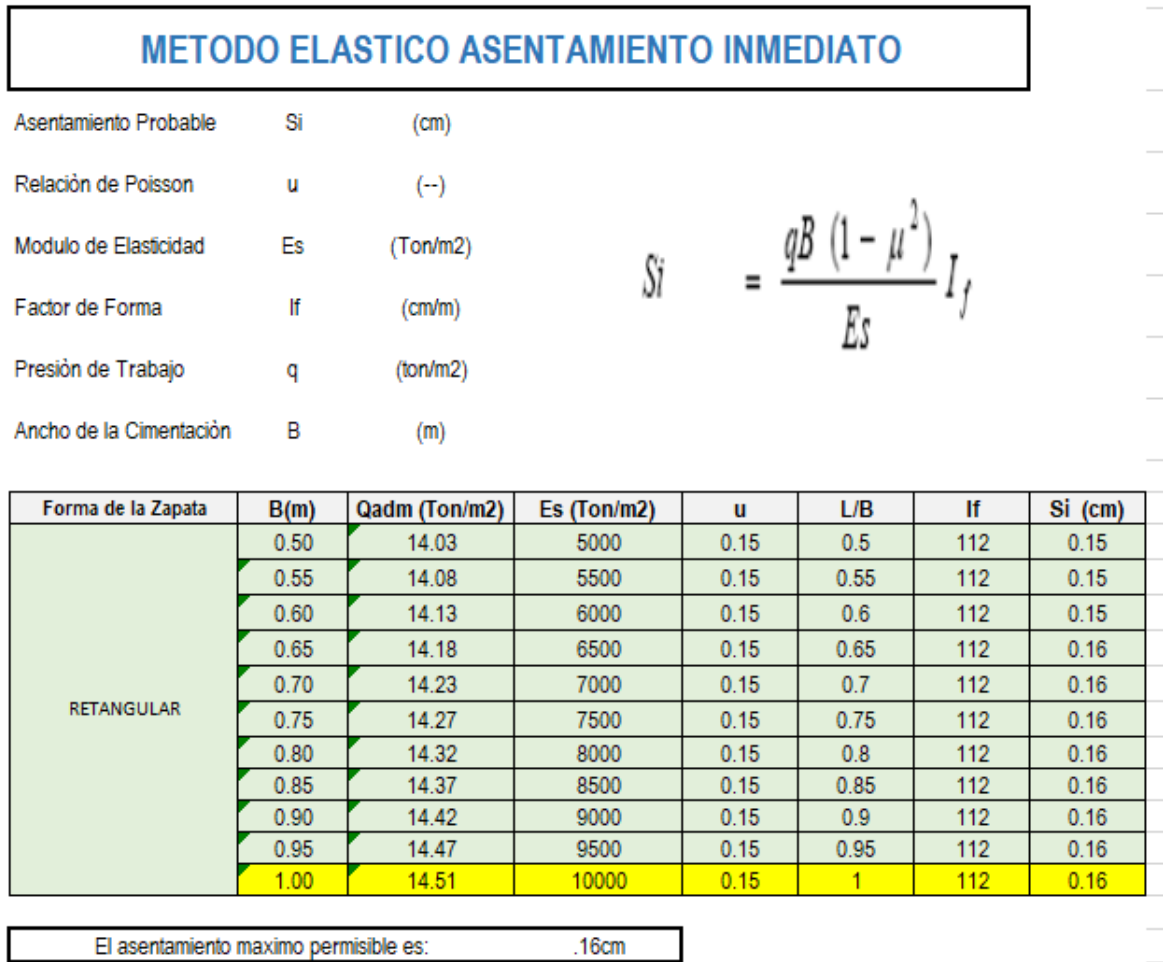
METODO ELASTICO ASENTAMIENTO INMEDIATO

Asentamiento Probable Si (cm)

Relaciòn de Poisson u (--)

Modulo de Elasticidad Es (Ton/m2)

Factor de Forma If (cm/m)

Presiòn de Trabajo q (ton/m2)

Ancho de la Cimentaciòn B (m)

$Si = \frac{qB\,(1-\mu^2)}{Es} I_f$

| Forma de la Zapata | B(m) | Qadm (Ton/m2) | Es (Ton/m2) | u | L/B | If | Si (cm) |
|---|---|---|---|---|---|---|---|
| RETANGULAR | 0.50 | 14.03 | 5000 | 0.15 | 0.5 | 112 | 0.15 |
| | 0.55 | 14.08 | 5500 | 0.15 | 0.55 | 112 | 0.15 |
| | 0.60 | 14.13 | 6000 | 0.15 | 0.6 | 112 | 0.15 |
| | 0.65 | 14.18 | 6500 | 0.15 | 0.65 | 112 | 0.16 |
| | 0.70 | 14.23 | 7000 | 0.15 | 0.7 | 112 | 0.16 |
| | 0.75 | 14.27 | 7500 | 0.15 | 0.75 | 112 | 0.16 |
| | 0.80 | 14.32 | 8000 | 0.15 | 0.8 | 112 | 0.16 |
| | 0.85 | 14.37 | 8500 | 0.15 | 0.85 | 112 | 0.16 |
| | 0.90 | 14.42 | 9000 | 0.15 | 0.9 | 112 | 0.16 |
| | 0.95 | 14.47 | 9500 | 0.15 | 0.95 | 112 | 0.16 |
| | 1.00 | 14.51 | 10000 | 0.15 | 1 | 112 | 0.16 |

El asentamiento maximo permisible es: .16cm